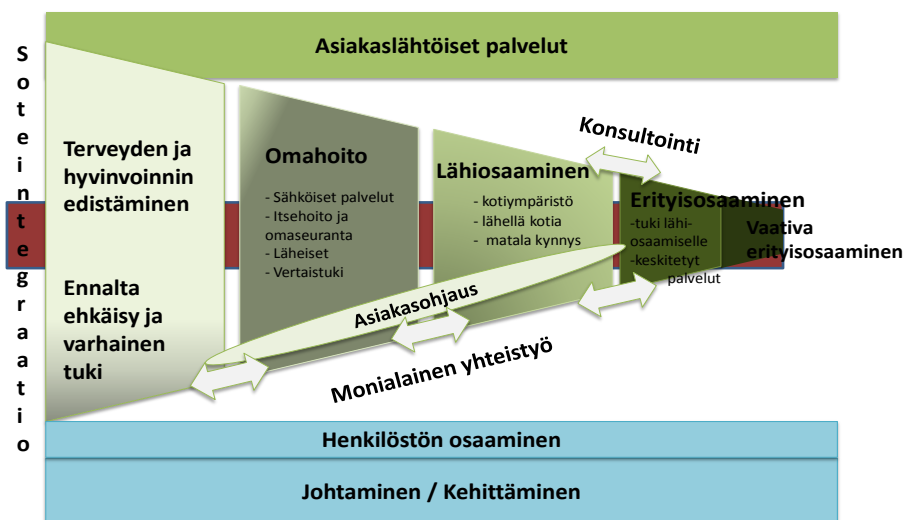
Soteintegraatio

Asiakaslähtöiset palvelut

Terveyden ja hyvinvoinnin edistäminen

Ennalta ehkäisy ja varhainen tuki

Omahoito

- Sähköiset palvelut
- Itsehoito ja omaseuranta
- Läheiset
- Vertaistuki

Lähiosaaminen

- kotiympäristö
- lähellä kotia
- matala kynnys

Konsultointi

Erityisosaaminen

-tuki lähiosaamiselle
-keskitetyt palvelut

Vaativa erityisosaaminen

Asiakasohjaus

Monialainen yhteistyö

Henkilöstön osaaminen

Johtaminen / Kehittäminen